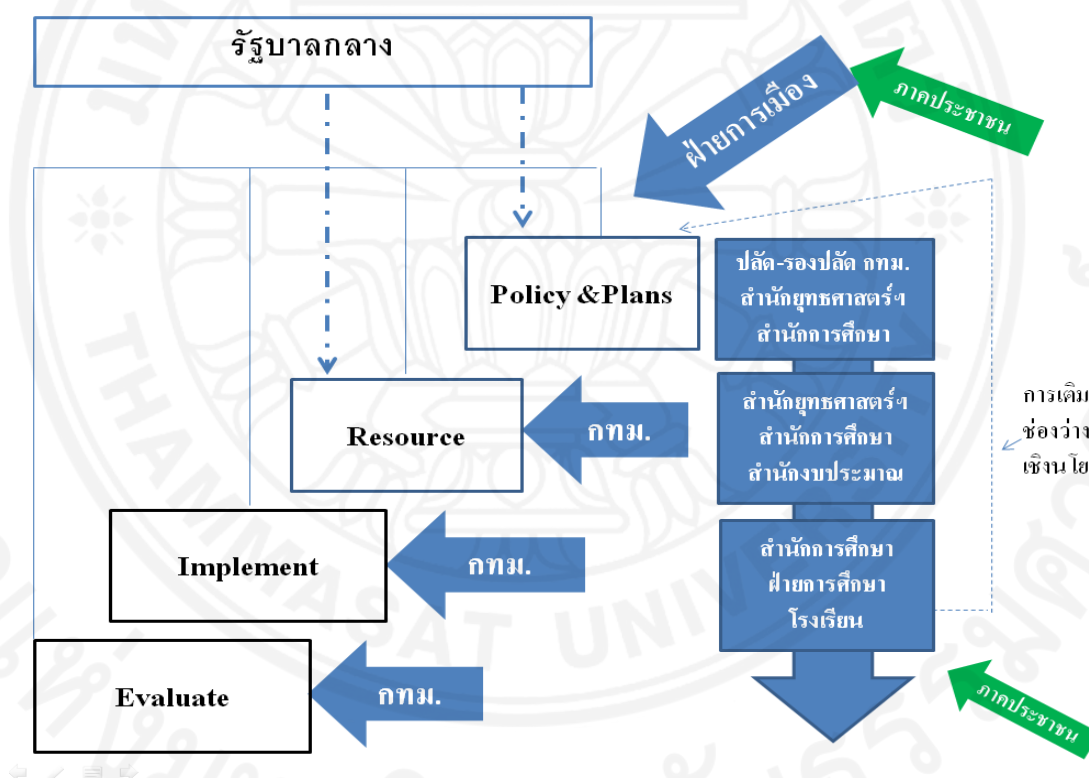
รัฐบาลกลาง

ฝ่ายการเมือง

ภาคประชาชน

Policy &Plans

ปลัด-รองปลัด กทม.
สำนักยุทธศาสตร์ฯ
สำนักการศึกษา

Resource

กทม.

สำนักยุทธศาสตร์ฯ
สำนักการศึกษา
สำนักงบประมาณ

การเติม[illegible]
ช่องว่าง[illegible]
เชิงนโย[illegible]

Implement

กทม.

สำนักการศึกษา
ฝ่ายการศึกษา
โรงเรียน

Evaluate

กทม.

ภาคประชาชน